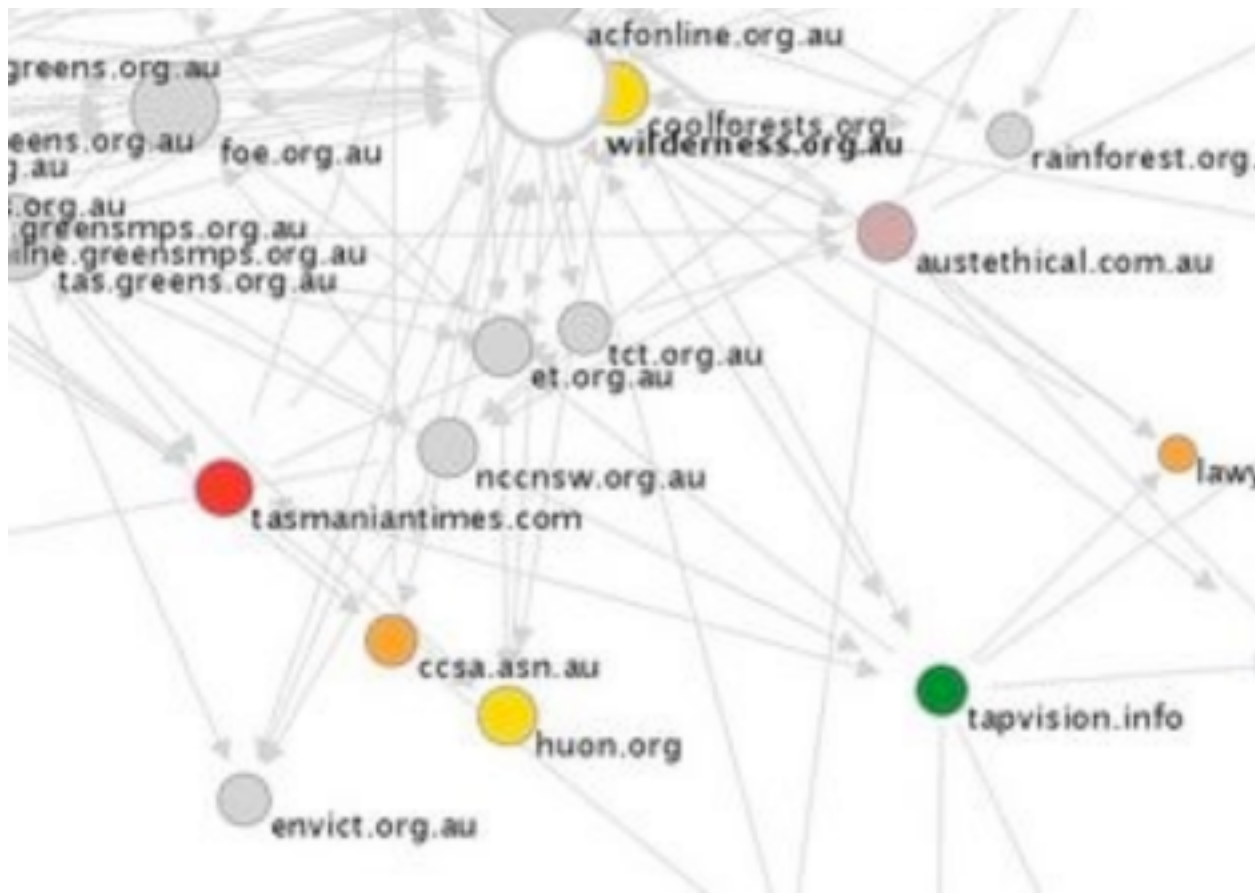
acfonline.org.au

greens.org.au

eens.org.au

.au

foe.org.au

coolforests.org

wilderness.org.au

rainforest.org.

.org.au

greensmps.org.au

line.greensmps.org.au

tas.greens.org.au

austethical.com.au

tct.org.au

et.org.au

lawy

nccnsw.org.au

tasmaniantimes.com

ccsa.asn.au

tapvision.info

huon.org

envict.org.au